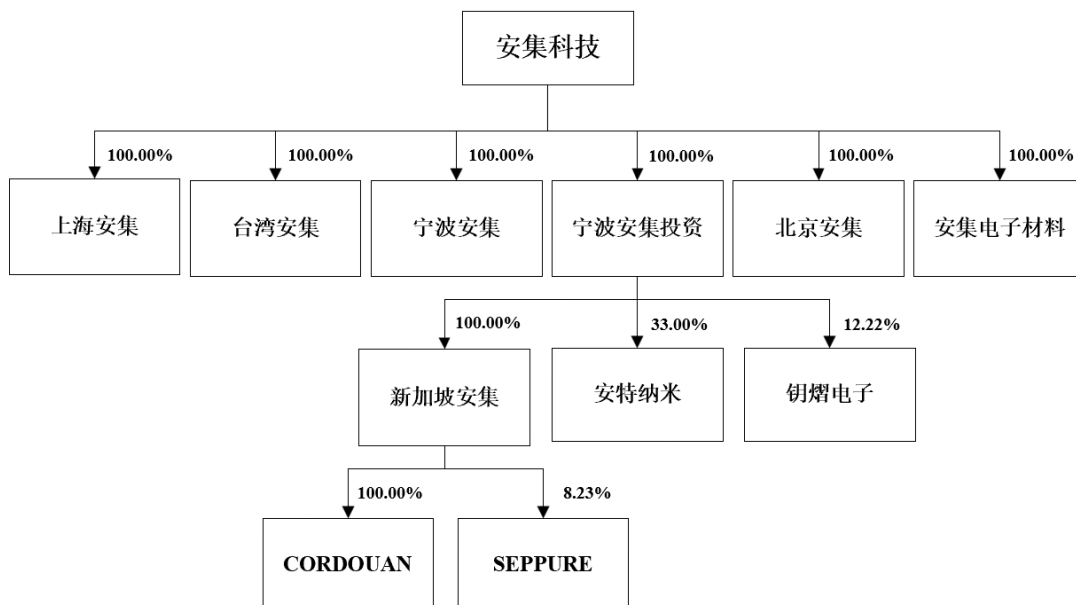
安集科技

100.00%
上海安集

100.00%
台湾安集

100.00%
宁波安集

100.00%
宁波安集投资

100.00%
北京安集

100.00%
安集电子材料

100.00%
新加坡安集

33.00%
安特纳米

12.22%
钥熠电子

100.00%
CORDOUAN

8.23%
SEPPURE